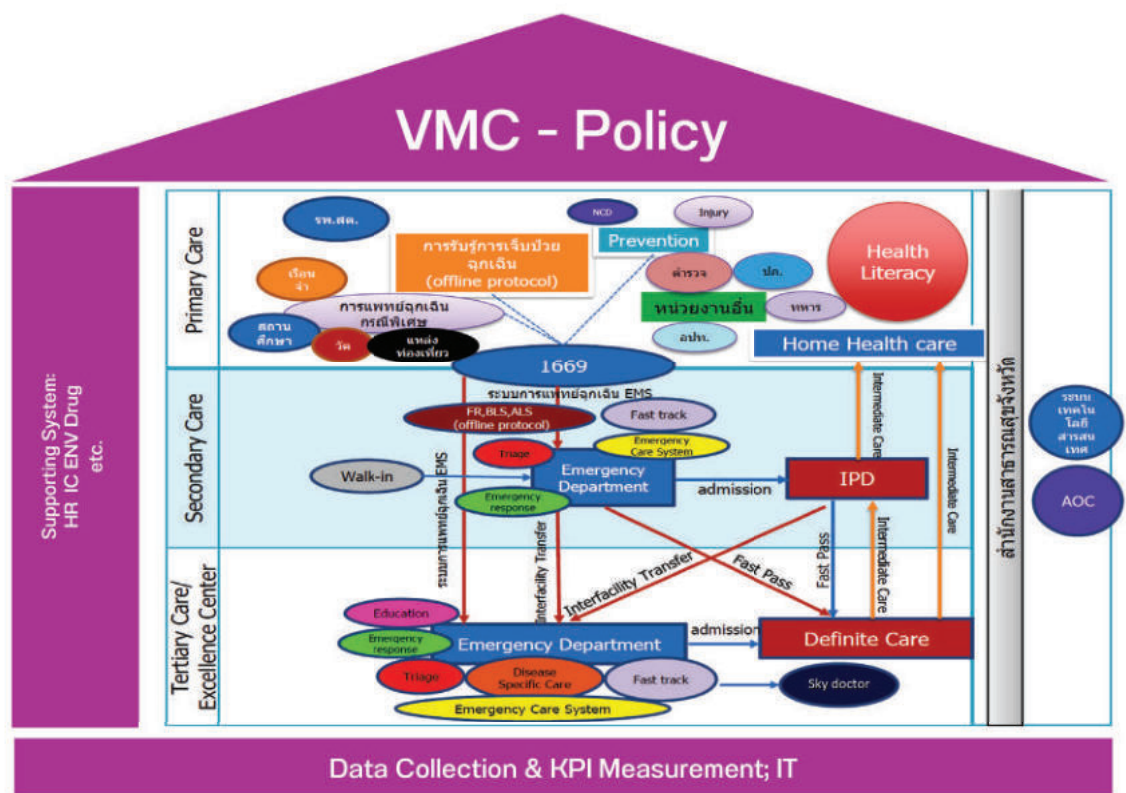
VMC - Policy

Supporting System: HR IC ENV Drug etc.

Primary Care

รพ.สต.

NCD

Injury

การรับรู้การเจ็บป่วยฉุกเฉิน (offline protocol)

Prevention

Health Literacy

เรือนจำ

ตำรวจ

ปภ.

การแพทย์ฉุกเฉินกรณีพิเศษ

หน่วยงานอื่น

ทหาร

สถานศึกษา

วัด

แหล่งท่องเที่ยว

อปท.

Home Health care

1669

Secondary Care

ระบบการแพทย์ฉุกเฉิน EMS

FR,BLS,ALS (offline protocol)

Fast track

Emergency Care System

Triage

Walk-in

Emergency Department

admission

IPD

Emergency response

ระบบการแพทย์ฉุกเฉิน EMS

Interfacility Transfer

Intermediate Care

Intermediate Care

Fast Pass

Fast Pass

Interfacility Transfer

Intermediate Care

Intermediate Care

Tertiary Care/ Excellence Center

Education

Emergency response

Emergency Department

admission

Definite Care

Triage

Disease Specific Care

Fast track

Sky doctor

Emergency Care System

สำนักงานสาธารณสุขจังหวัด

ระบบเทคโนโลยีสารสนเทศ

AOC

Data Collection & KPI Measurement; IT